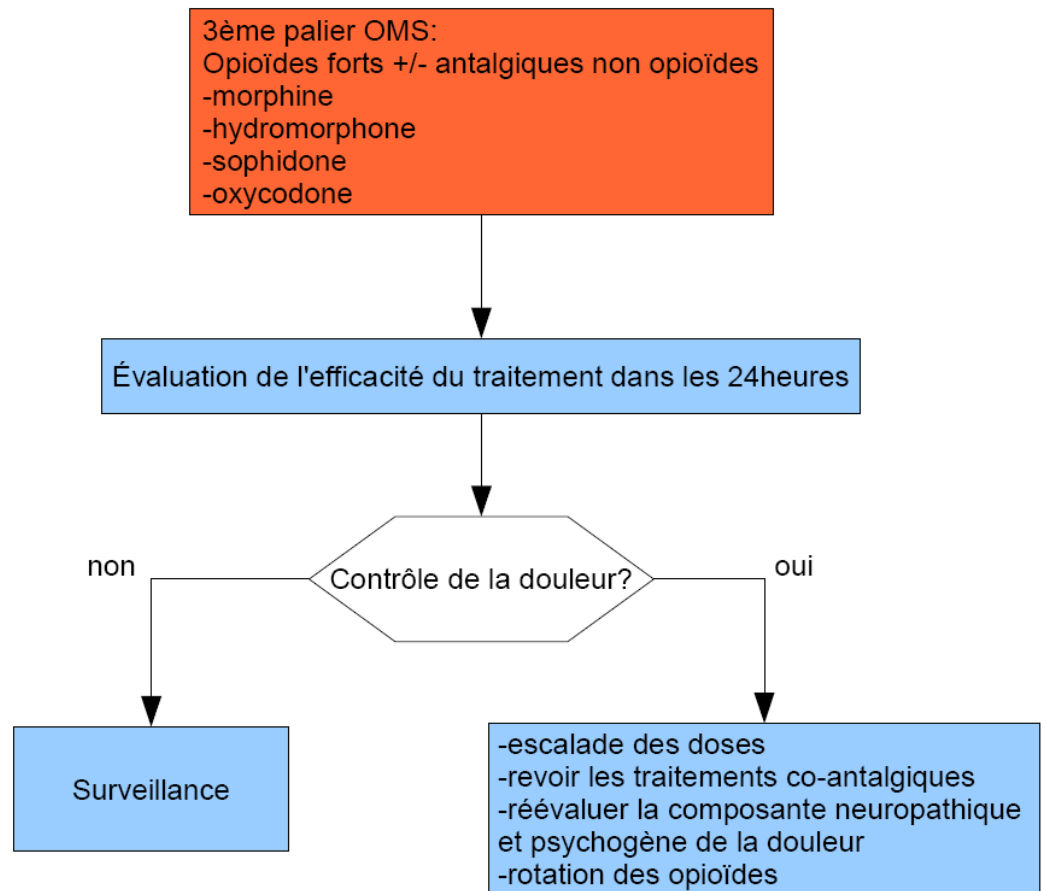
3ème palier OMS:
Opioïdes forts +/- antalgiques non opioïdes
-morphine
-hydromorphone
-sophidone
-oxycodone

Évaluation de l'efficacité du traitement dans les 24heures

non

Contrôle de la douleur?

oui

Surveillance

-escalade des doses
-revoir les traitements co-antalgiques
-réévaluer la composante neuropathique et psychogène de la douleur
-rotation des opioïdes